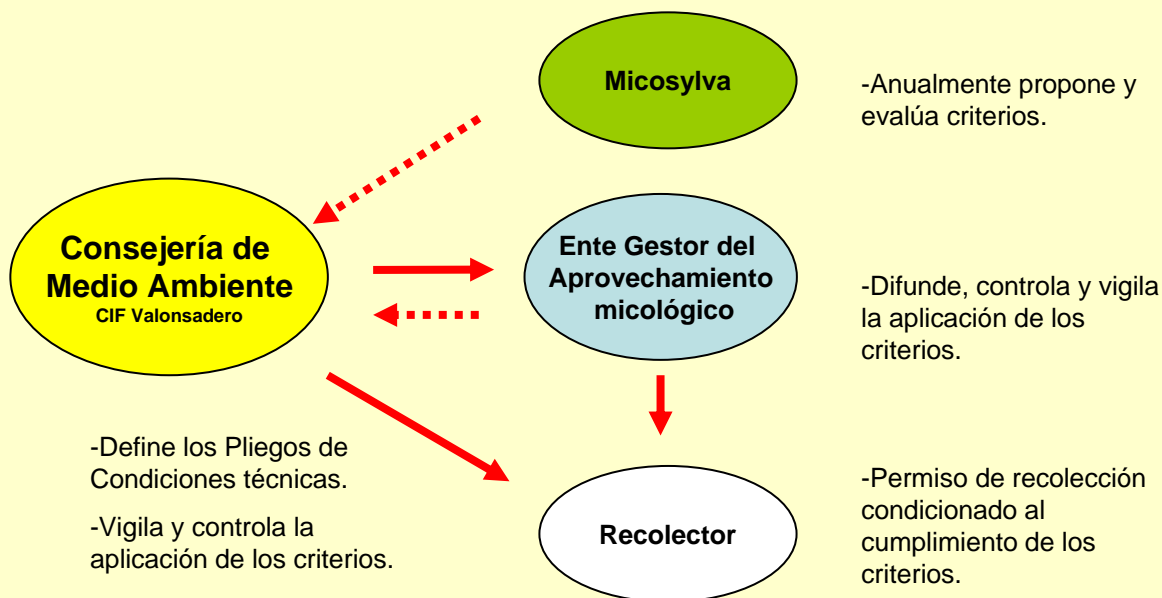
Micosylva

-Anualmente propone y evalúa criterios.

Consejería de Medio Ambiente
CIF Valonsadero

Ente Gestor del Aprovechamiento micológico

-Difunde, controla y vigila la aplicación de los criterios.

-Define los Pliegos de Condiciones técnicas.

-Vigila y controla la aplicación de los criterios.

Recolector

-Permiso de recolección condicionado al cumplimiento de los criterios.